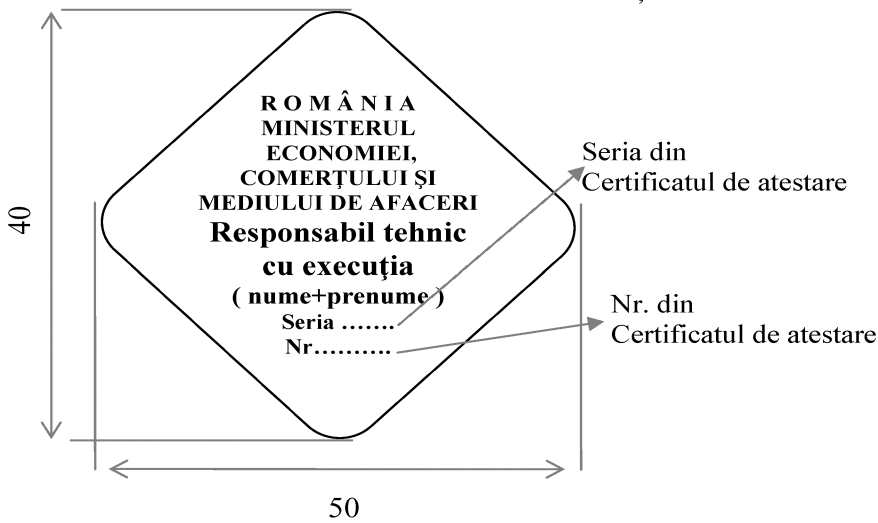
R O M Â N I A
MINISTERUL ECONOMIEI, COMERŢULUI ŞI MEDIULUI DE AFACERI
Responsabil tehnic cu execuţia
( nume+prenume )
Seria …….
Nr……….

Seria din Certificatul de atestare

Nr. din Certificatul de atestare

40

50